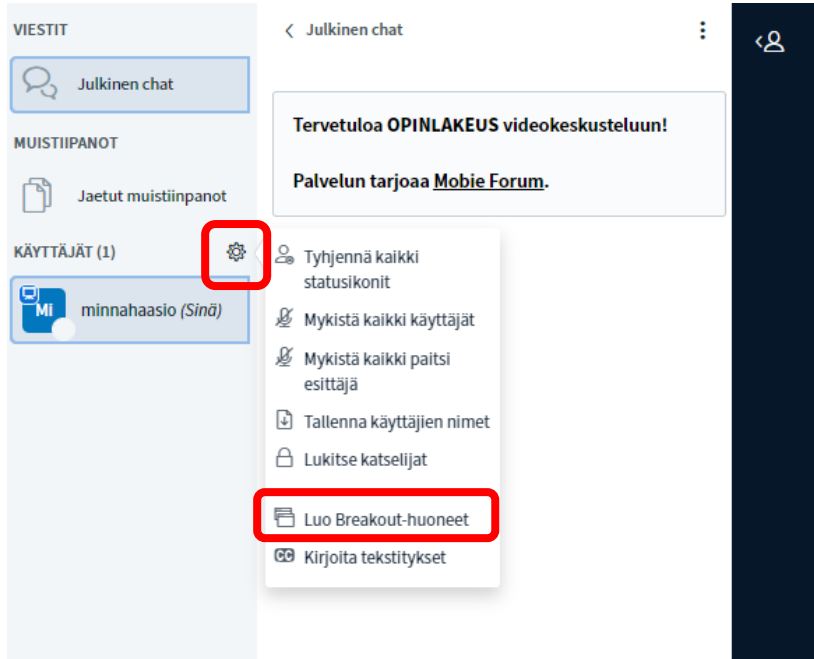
VIESTIT

Julkinen chat

MUISTIIPANOT

Jaetut muistiinpanot

KÄYTTÄJÄT (1)

Mi

minnahaasio (Sinä)

< Julkinen chat

Tervetuloa OPINLAKEUS videokeskusteluun!

Palvelun tarjoaa Mobie Forum.

Tyhjennä kaikki statusikonit

Mykistä kaikki käyttäjät

Mykistä kaikki paitsi esittäjä

Tallenna käyttäjien nimet

Lukitse katselijat

Luo Breakout-huoneet

Kirjoita tekstitykset